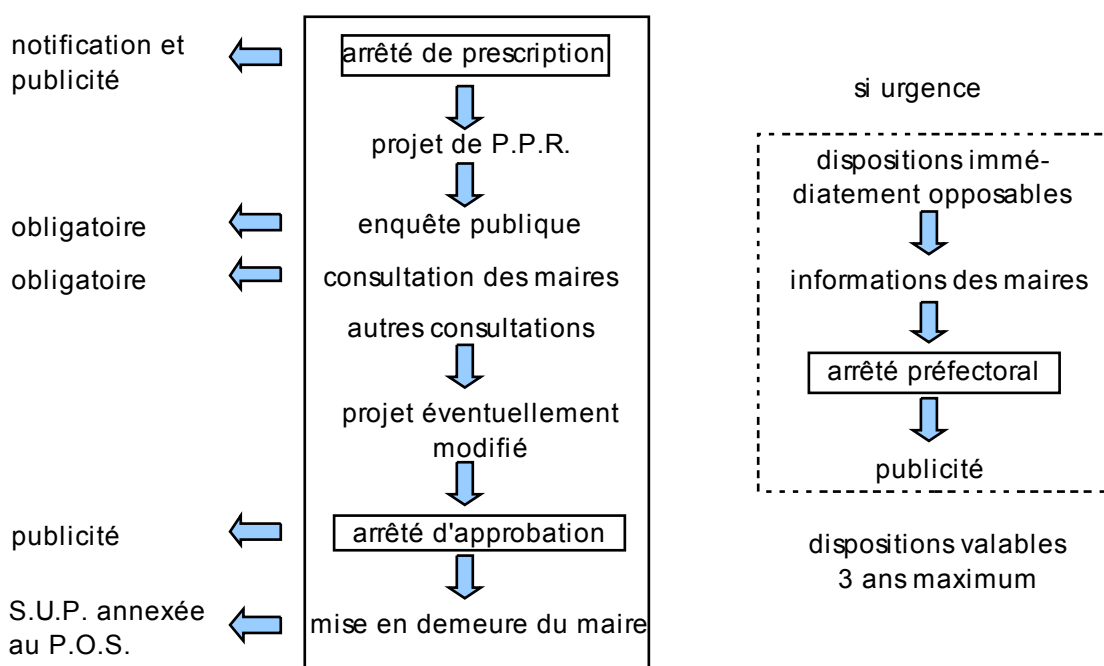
notification et publicité

arrêté de prescription

projet de P.P.R.

obligatoire

enquête publique

obligatoire

consultation des maires

autres consultations

projet éventuellement modifié

publicité

arrêté d'approbation

S.U.P. annexée au P.O.S.

mise en demeure du maire

si urgence

dispositions immédiatement opposables

informations des maires

arrêté préfectoral

publicité

dispositions valables 3 ans maximum